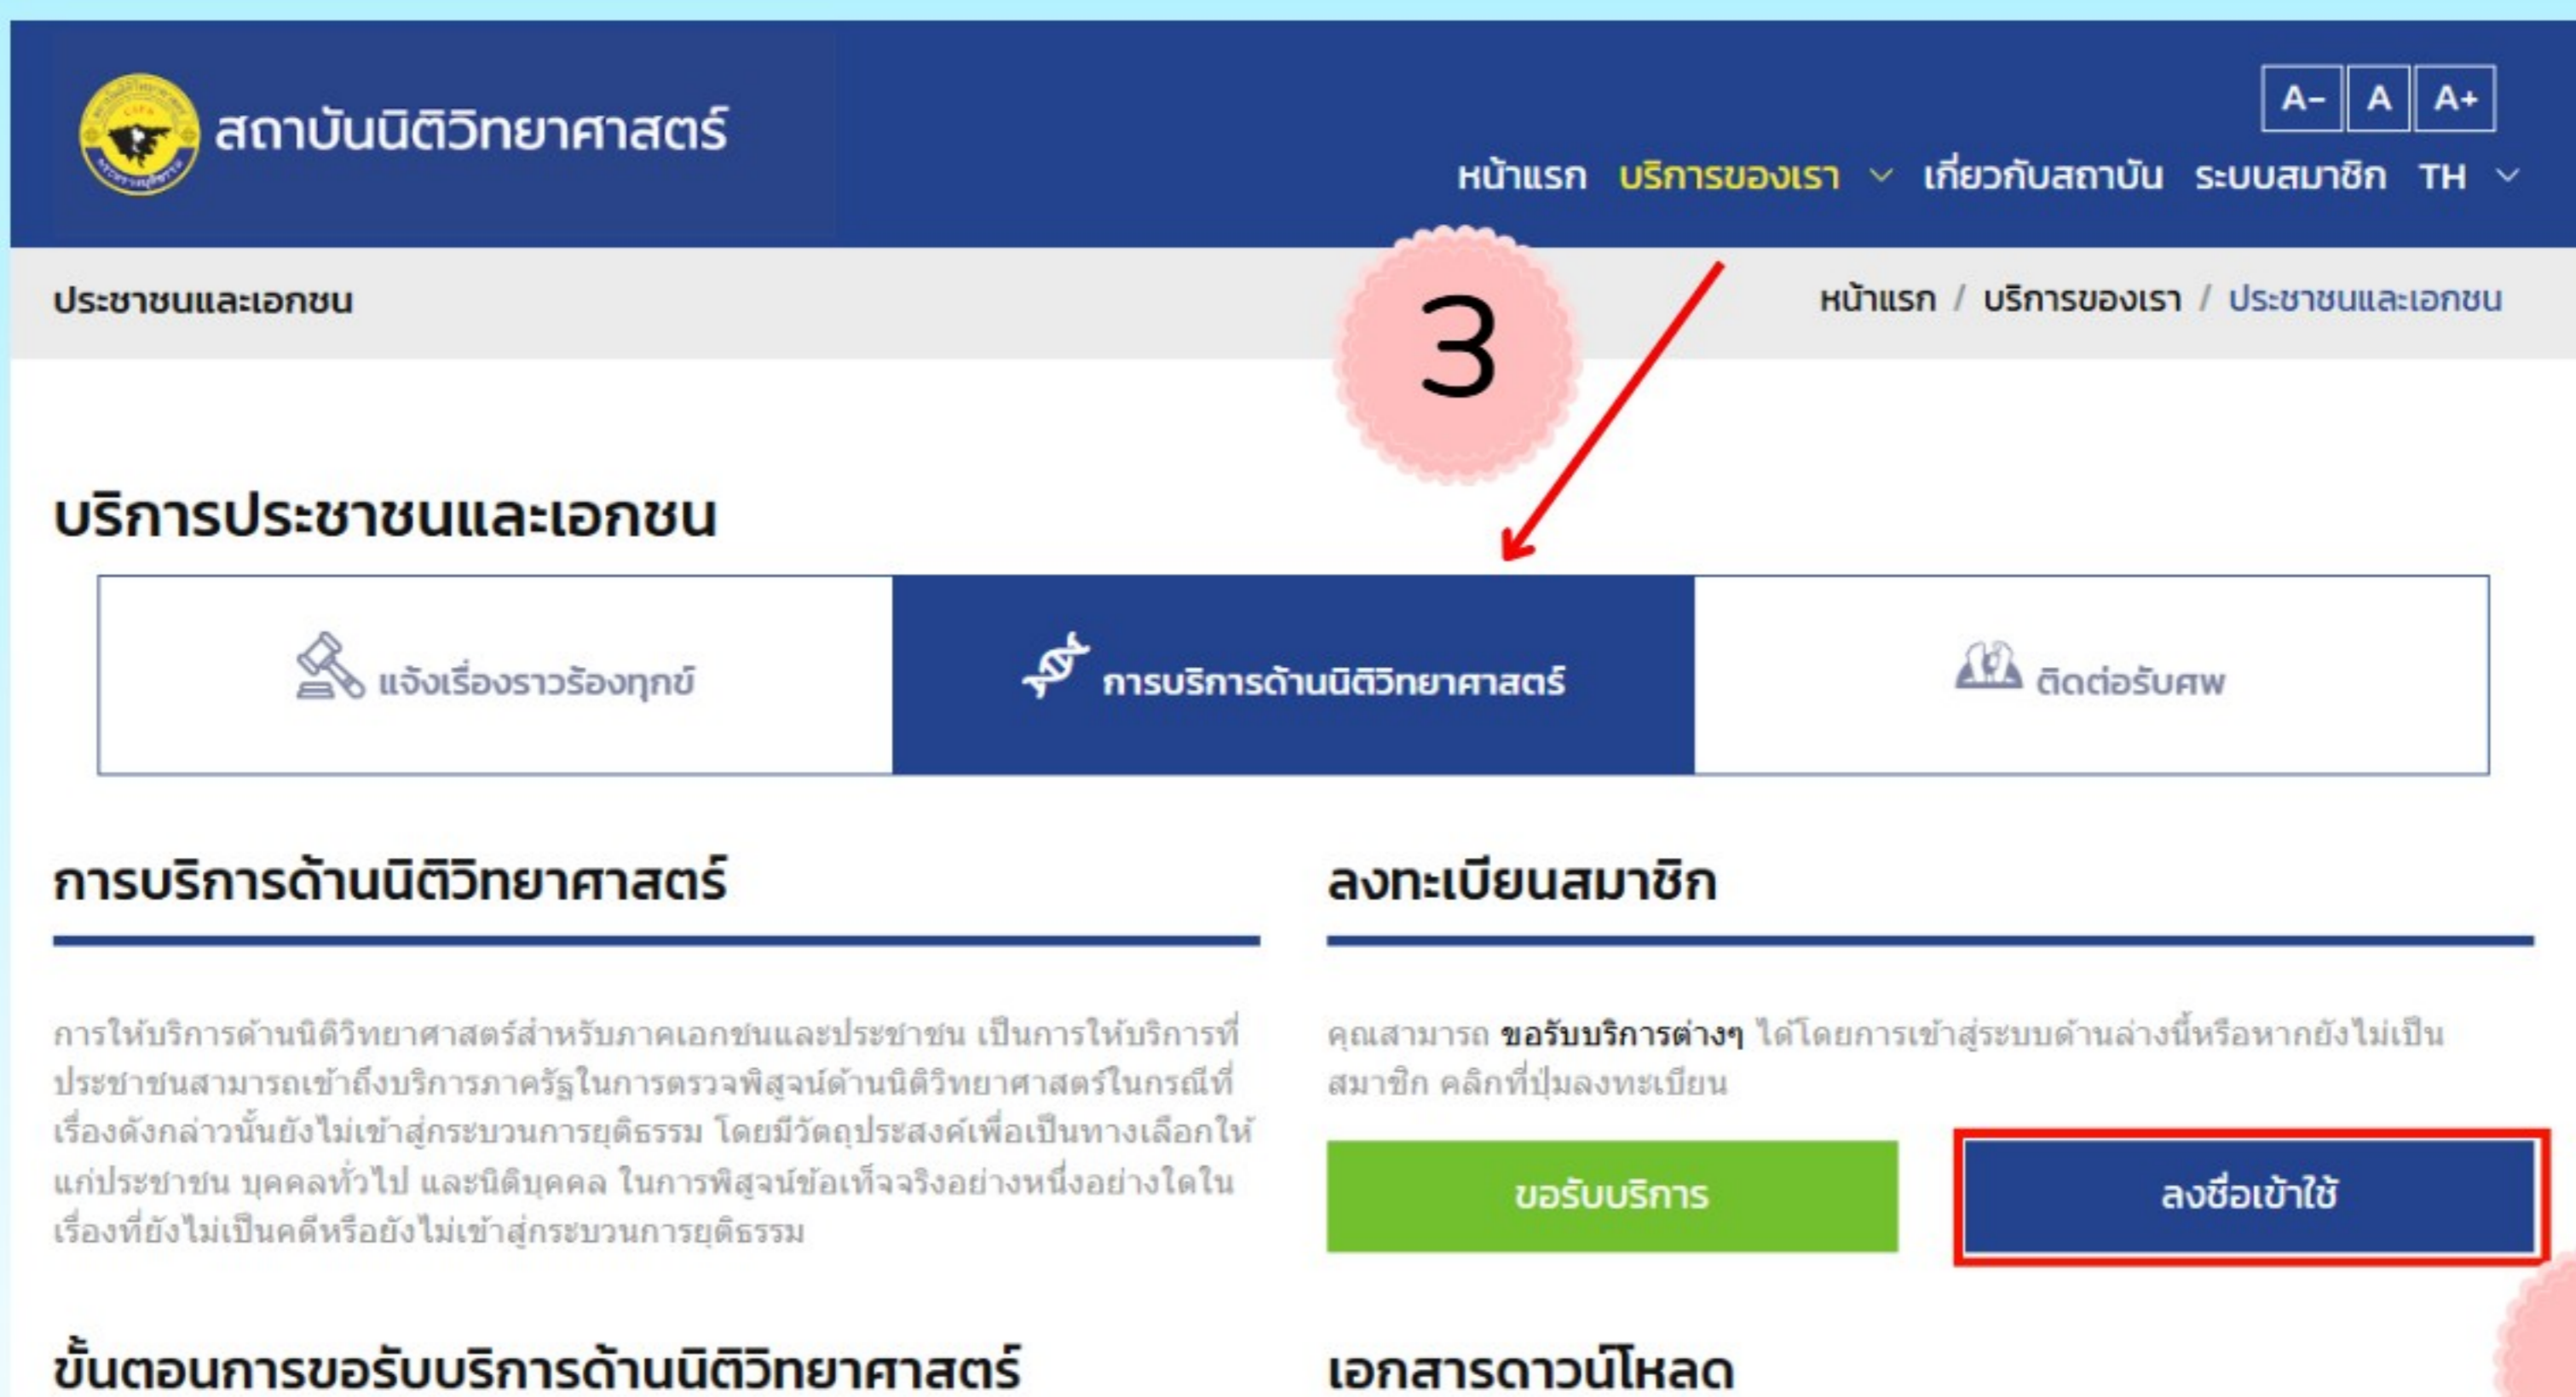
สถาบันนิติวิทยาศาสตร์

A- A A+

หน้าแรก บริการของเรา เกี่ยวกับสถาบัน ระบบสมาชิก TH

ประชาชนและเอกชน

หน้าแรก / บริการของเรา / ประชาชนและเอกชน

3

บริการประชาชนและเอกชน

แจ้งเรื่องราวร้องทุกข์

การบริการด้านนิติวิทยาศาสตร์

ติดต่อรับศพ

การบริการด้านนิติวิทยาศาสตร์

การให้บริการด้านนิติวิทยาศาสตร์สำหรับภาคเอกชนและประชาชน เป็นการให้บริการที่ประชาชนสามารถเข้าถึงบริการภาครัฐในการตรวจพิสูจน์ด้านนิติวิทยาศาสตร์ในกรณีที่เรื่องดังกล่าวนั้นยังไม่เข้าสู่กระบวนการยุติธรรม โดยมีวัตถุประสงค์เพื่อเป็นทางเลือกให้แก่ประชาชน บุคคลทั่วไป และนิติบุคคล ในการพิสูจน์ข้อเท็จจริงอย่างหนึ่งอย่างใดในเรื่องที่ยังไม่เป็นคดีหรือยังไม่เข้าสู่กระบวนการยุติธรรม

ลงทะเบียนสมาชิก

คุณสามารถ ขอรับบริการต่างๆ ได้โดยการเข้าสู่ระบบด้านล่างนี้หรือหากยังไม่เป็นสมาชิก คลิกที่ปุ่มลงทะเบียน

ขอรับบริการ

ลงชื่อเข้าใช้

ขั้นตอนการขอรับบริการด้านนิติวิทยาศาสตร์

เอกสารดาวน์โหลด